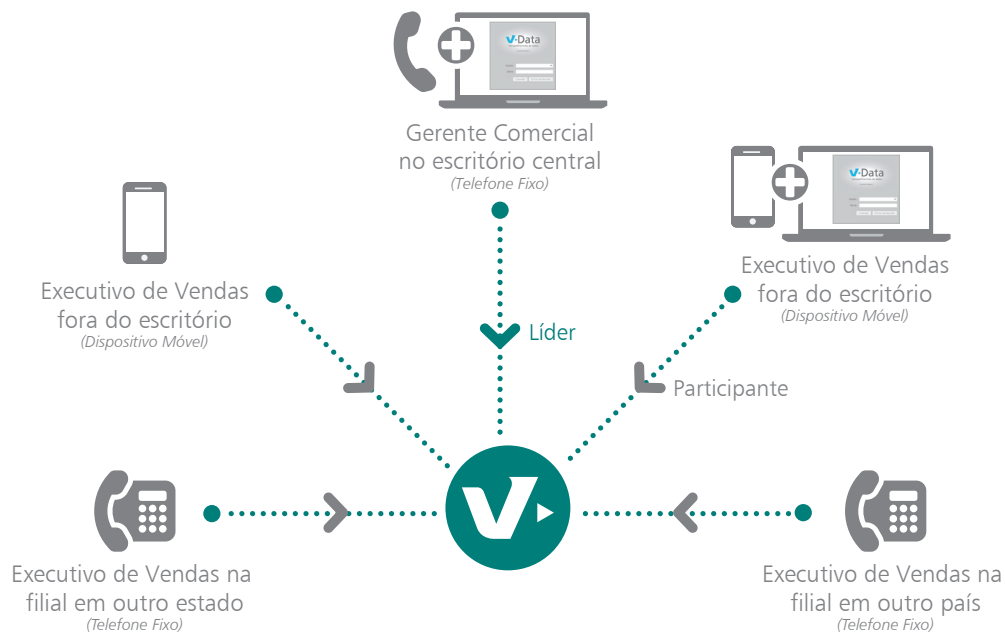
V-Data

Gerente Comercial no escritório central
(Telefone Fixo)

V-Data

Executivo de Vendas fora do escritório
(Dispositivo Móvel)

Executivo de Vendas fora do escritório
(Dispositivo Móvel)

Líder

Participante

Executivo de Vendas na filial em outro estado
(Telefone Fixo)

Executivo de Vendas na filial em outro país
(Telefone Fixo)